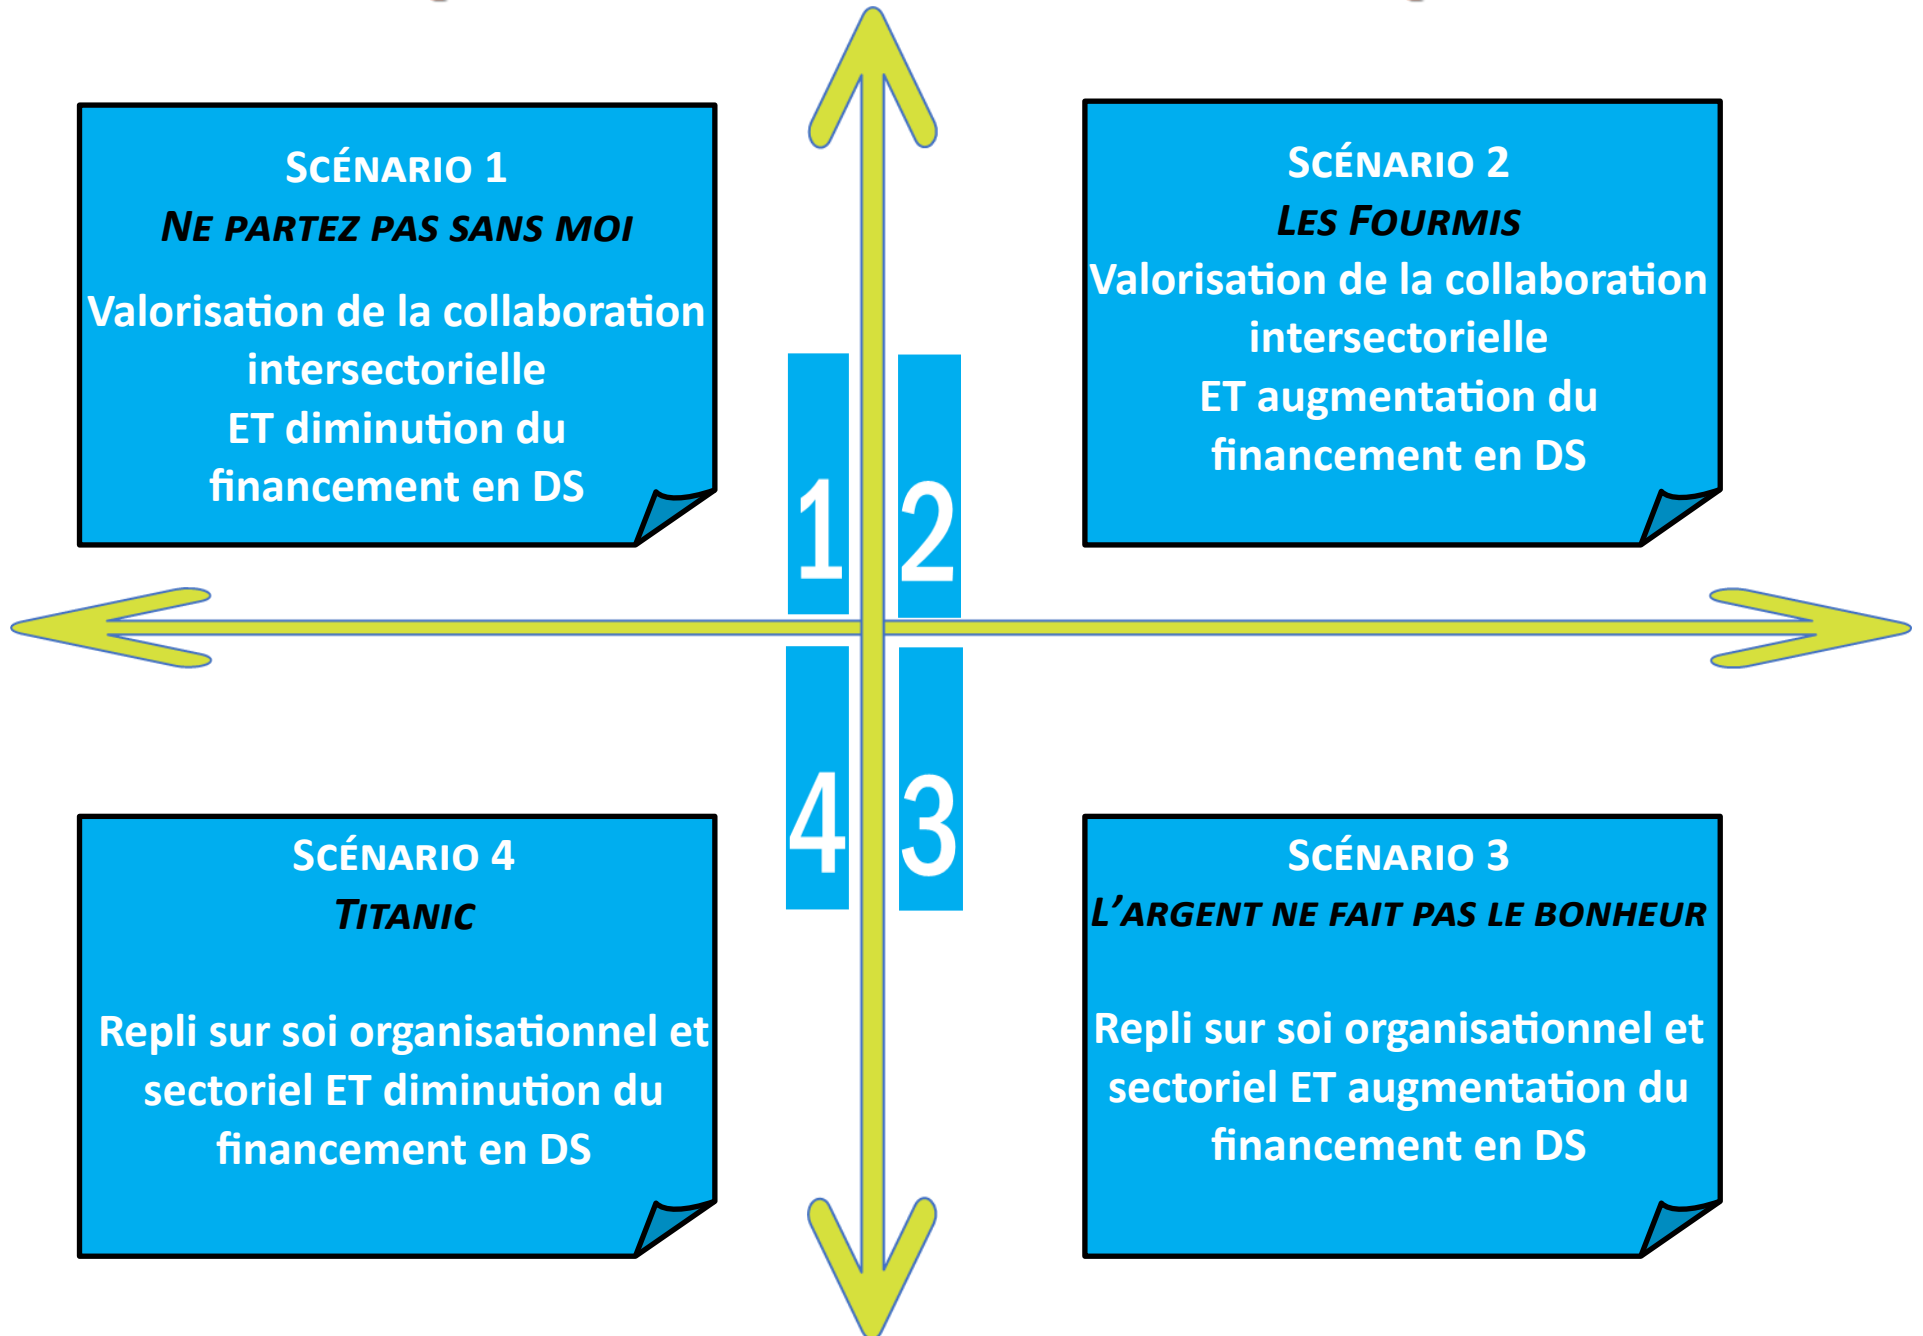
SCÉNARIO 1
NE PARTEZ PAS SANS MOI

Valorisation de la collaboration intersectorielle ET diminution du financement en DS

SCÉNARIO 2
LES FOURMIS
Valorisation de la collaboration intersectorielle ET augmentation du financement en DS

1

2

4

3

SCÉNARIO 4
TITANIC

Repli sur soi organisationnel et sectoriel ET diminution du financement en DS

SCÉNARIO 3
L'ARGENT NE FAIT PAS LE BONHEUR

Repli sur soi organisationnel et sectoriel ET augmentation du financement en DS